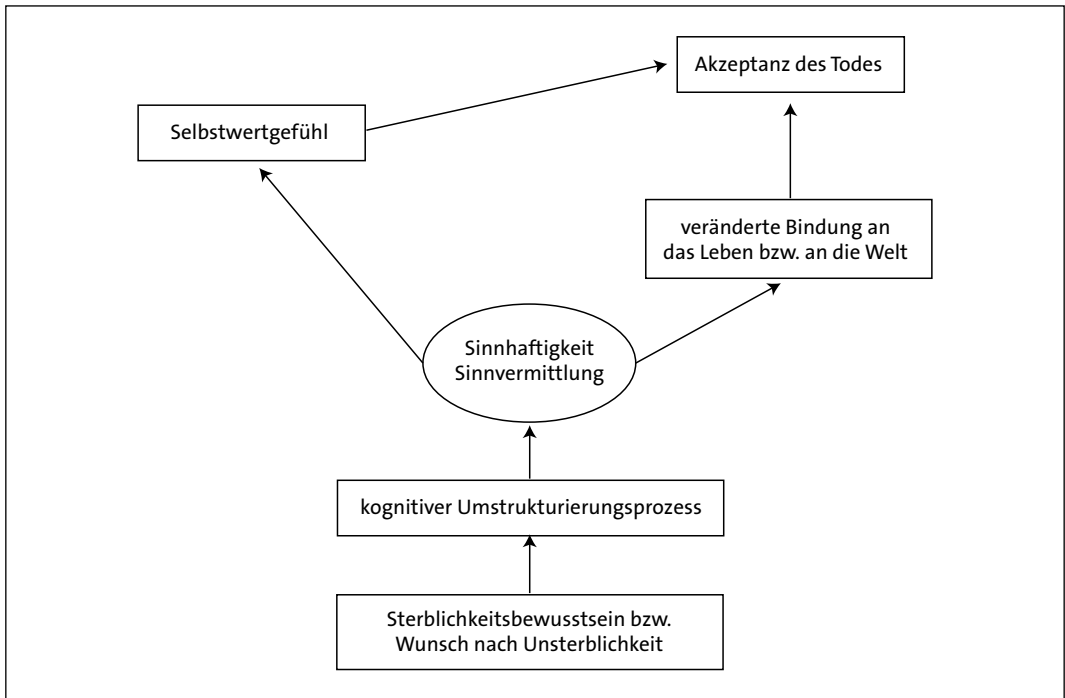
Akzeptanz des Todes

Selbstwertgefühl

veränderte Bindung an das Leben bzw. an die Welt

Sinnhaftigkeit
Sinnvermittlung

kognitiver Umstrukturierungsprozess

Sterblichkeitsbewusstsein bzw. Wunsch nach Unsterblichkeit